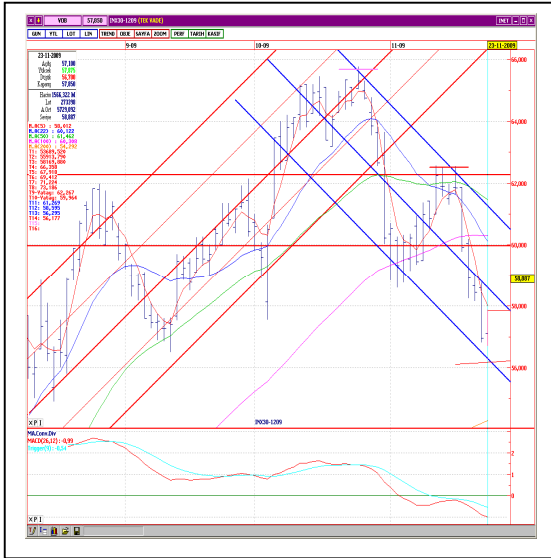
VOB 57,050 IMX30-1209 (TEK VADE)

GUN YTL LOT LIN TREND OBJE SAYFA ZOOM PERF TARIH KASIF

9-09 10-09 11-09 23-11-2009

23-11-2009
Açılış 57,100
Yüksek 57,975
Düşük 56,700
Kapanış 57,050

Hacim 1568,322 M
Lot 273198
A.Ort 57129,092
Senet 58,887

M.AO(5) = 58,412
M.AO(22) = 60,122
M.AO(50) = 61,462
M.AO(100) = 60,008
M.AO(200) = 54,202
T1: 52609,524
T2: 55911,794
T3: 58315,000
T4: 56,390
T5: 67,910
T6: 69,414
T7: 71,400
T8: 75,100
T9-Retrac: 62,267
T10-Retrac: 58,964
T11: 61,269
T12: 58,399
T13: 56,295
T14: 54,177
T15:
T16:

56,000
54,000
52,000
50,000
58,887
48,000
46,000

IMX30-1209

MACom.Div
MACD(26,12) = 0,93
Trigger(9) = 0,51

2
1
0
-1

XPI